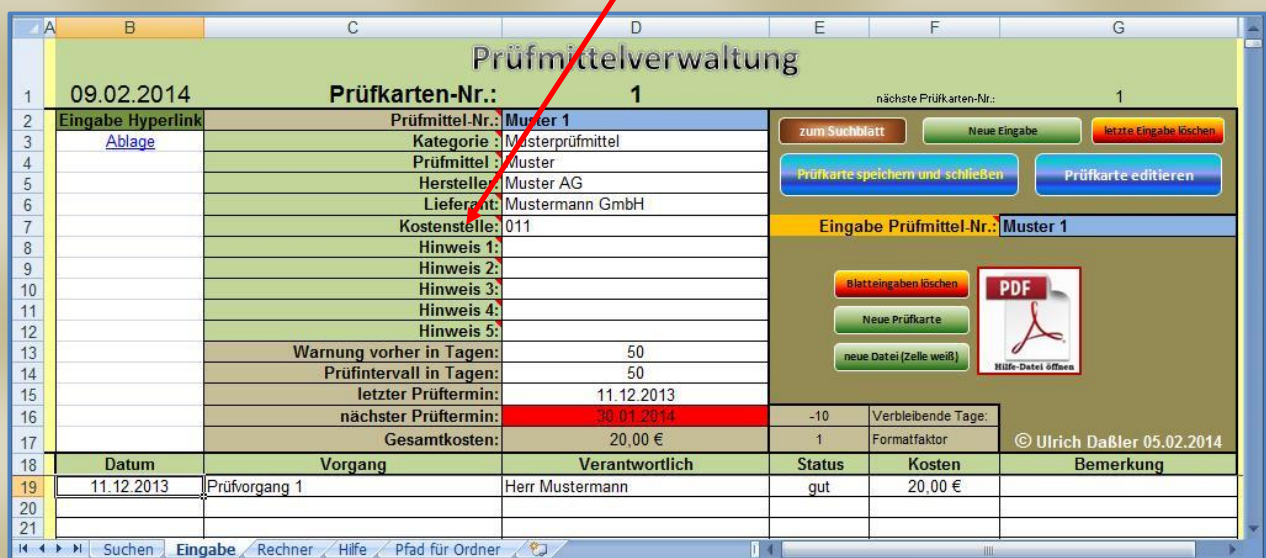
| | A | B | C | D | E | F | G |
|---|---|---|---|---|---|---|---|
| 1 | | 09.02.2014 | Prüfkarten-Nr.: | 1 | | nächste Prüfkarten-Nr.: | 1 |
| 2 | | Eingabe Hyperlink | Prüfmittel-Nr.: | Muster 1 | | | |
| 3 | | Ablage | Kategorie : | Musterprüfmittel | | | |
| 4 | | | Prüfmittel : | Muster | | | |
| 5 | | | Hersteller: | Muster AG | | | |
| 6 | | | Lieferant: | Mustermann GmbH | | | |
| 7 | | | Kostenstelle: | 011 | Eingabe Prüfmittel-Nr.: | | Muster 1 |
| 8 | | | Hinweis 1: | | | | |
| 9 | | | Hinweis 2: | | | | |
| 10 | | | Hinweis 3: | | | | |
| 11 | | | Hinweis 4: | | | | |
| 12 | | | Hinweis 5: | | | | |
| 13 | | | Warnung vorher in Tagen: | 50 | | | |
| 14 | | | Prüfintervall in Tagen: | 50 | | | |
| 15 | | | letzter Prüftermin: | 11.12.2013 | | | |
| 16 | | | nächster Prüftermin: | 30.01.2014 | -10 | Verbleibende Tage: | |
| 17 | | | Gesamtkosten: | 20,00 € | 1 | Formatfaktor | © Ulrich Daßler 05.02.2014 |
| 18 | | Datum | Vorgang | Verantwortlich | Status | Kosten | Bemerkung |
| 19 | | 11.12.2013 | Prüfvorgang 1 | Herr Mustermann | gut | 20,00 € | |
| 20 | | | | | | | |
| 21 | | | | | | | |

Prüfmittelverwaltung

zum Suchblatt
Neue Eingabe
letzte Eingabe löschen
Prüfkarte speichern und schließen
Prüfkarte editieren
Blatteingaben löschen
Neue Prüfkarte
neue Datei (Zelle weiß)
PDF
Hilfe-Datei öffnen

Suchen | Eingabe | Rechner | Hilfe | Pfad für Ordner